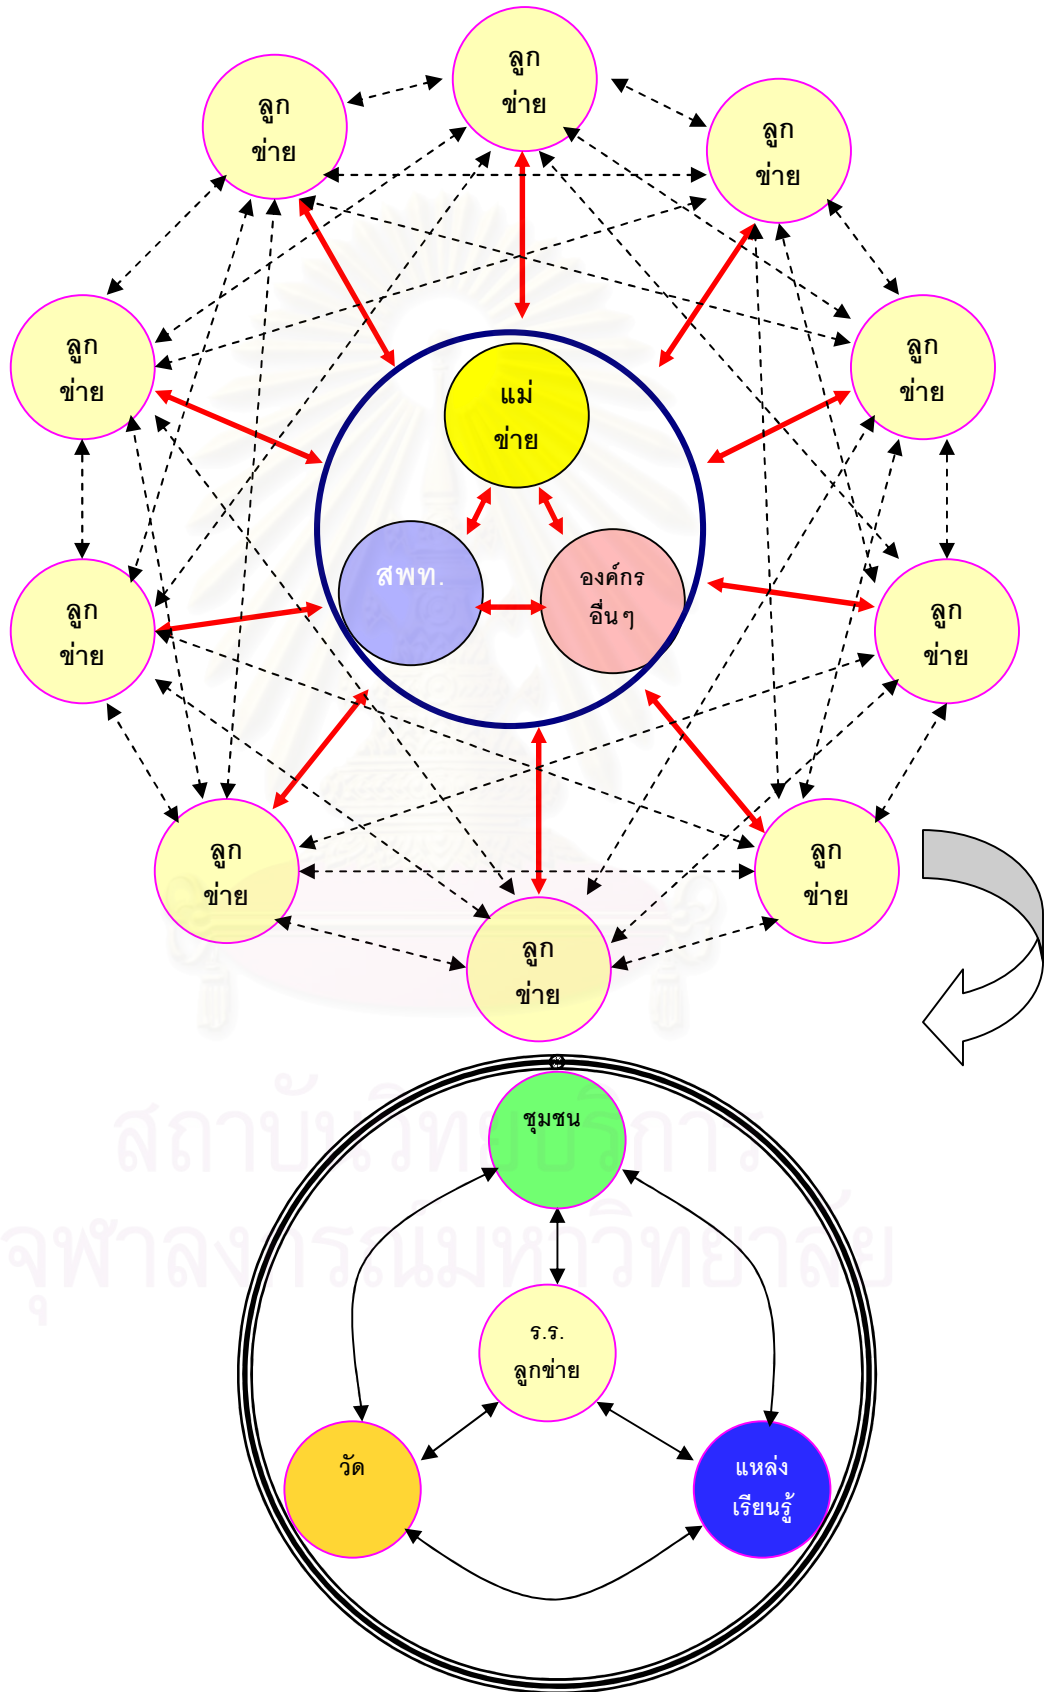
ลูก
ข่าย

ลูก
ข่าย

ลูก
ข่าย

ลูก
ข่าย

ลูก
ข่าย

แม่
ข่าย

สพท.

องค์กร
อื่นๆ

ลูก
ข่าย

ลูก
ข่าย

ลูก
ข่าย

ลูก
ข่าย

ลูก
ข่าย

ลูก
ข่าย

สถาบันวิทยบริการ
จุฬาลงกรณ์มหาวิทยาลัย

ชุมชน

ร.ร.
ลูกข่าย

วัด

แหล่ง
เรียนรู้